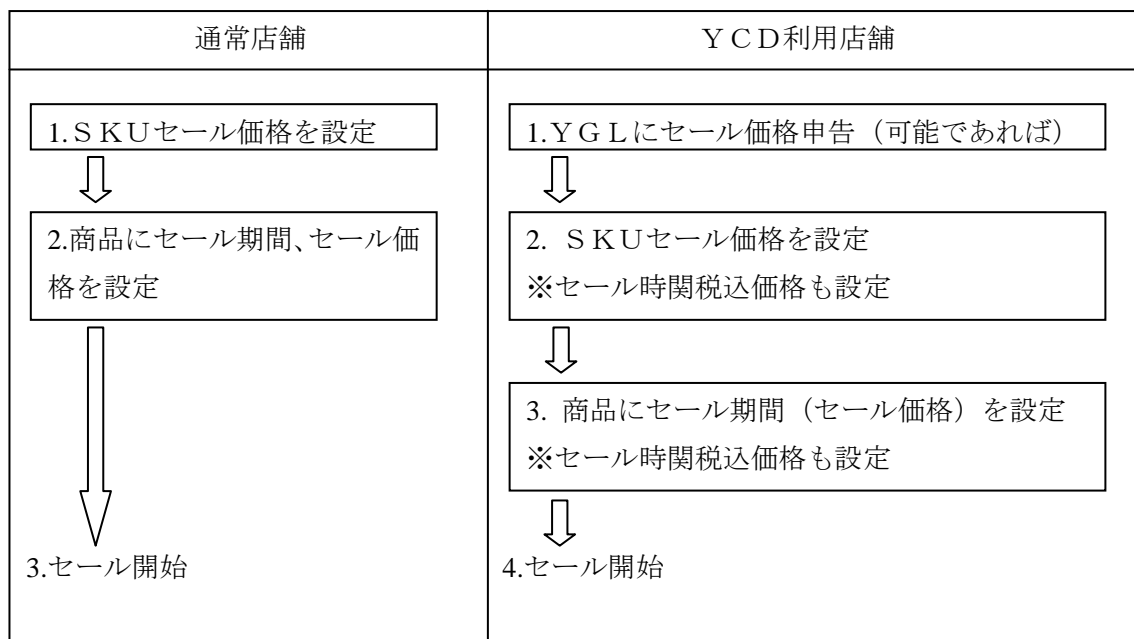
| 通常店舗 | ＹＣＤ利用店舗 |
|---|---|
| 1.ＳＫＵセール価格を設定 | 1.ＹＧＬにセール価格申告（可能であれば） |
| 2.商品にセール期間、セール価格を設定 | 2. ＳＫＵセール価格を設定 ※セール時関税込価格も設定 |
| | 3. 商品にセール期間（セール価格）を設定 ※セール時関税込価格も設定 |
| 3.セール開始 | 4.セール開始 |